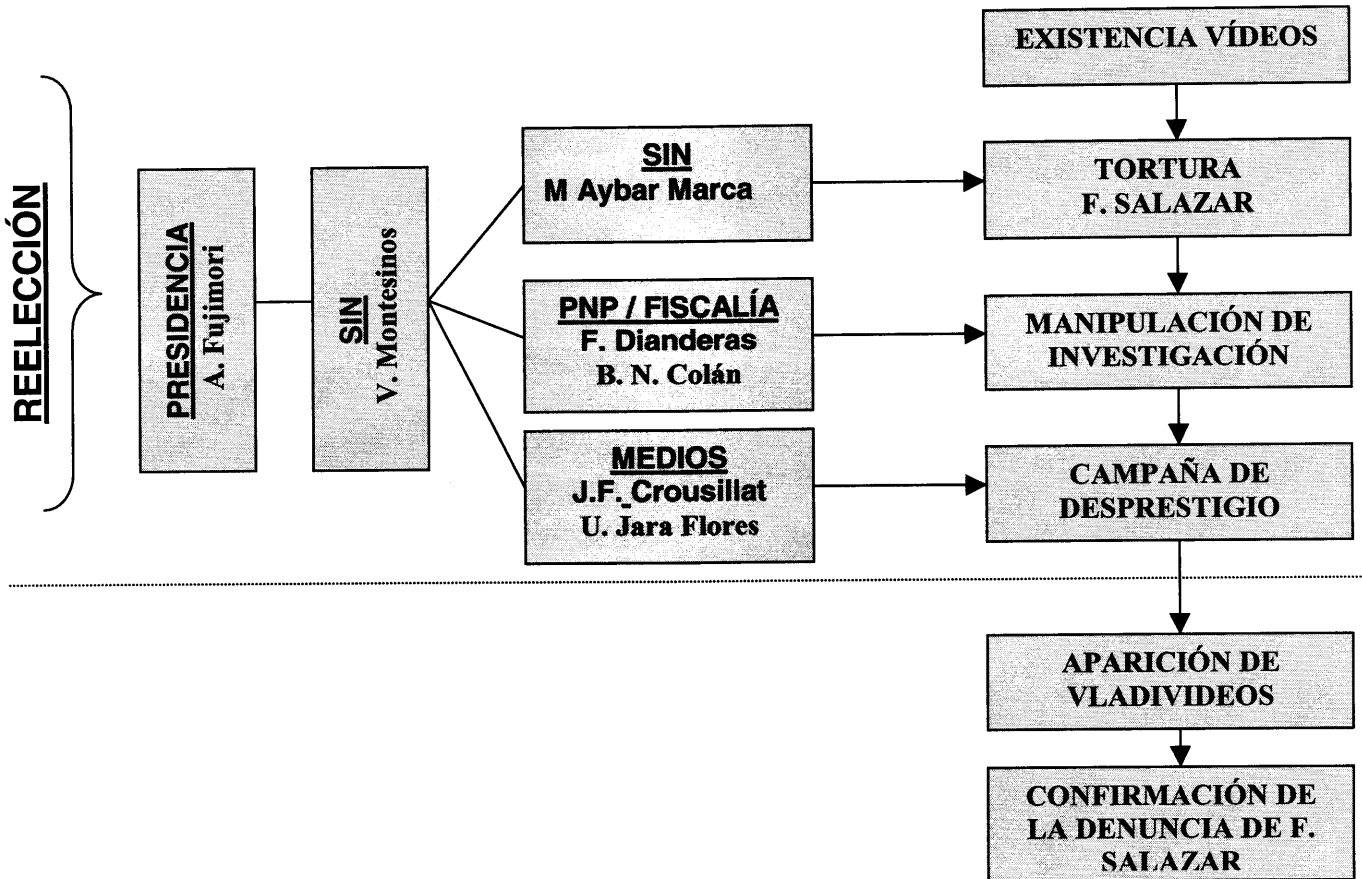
REELECCIÓN

PRESIDENCIA
A. Fujimori

SIN
V. Montesinos

SIN
M Aybar Marca

PNP / FISCALÍA
F. Dianderas
B. N. Colán

MEDIOS
J.F._Crousillat
U. Jara Flores

EXISTENCIA VÍDEOS

TORTURA
F. SALAZAR

MANIPULACIÓN DE INVESTIGACIÓN

CAMPAÑA DE DESPRESTIGIO

APARICIÓN DE VLADIVIDEOS

CONFIRMACIÓN DE LA DENUNCIA DE F. SALAZAR